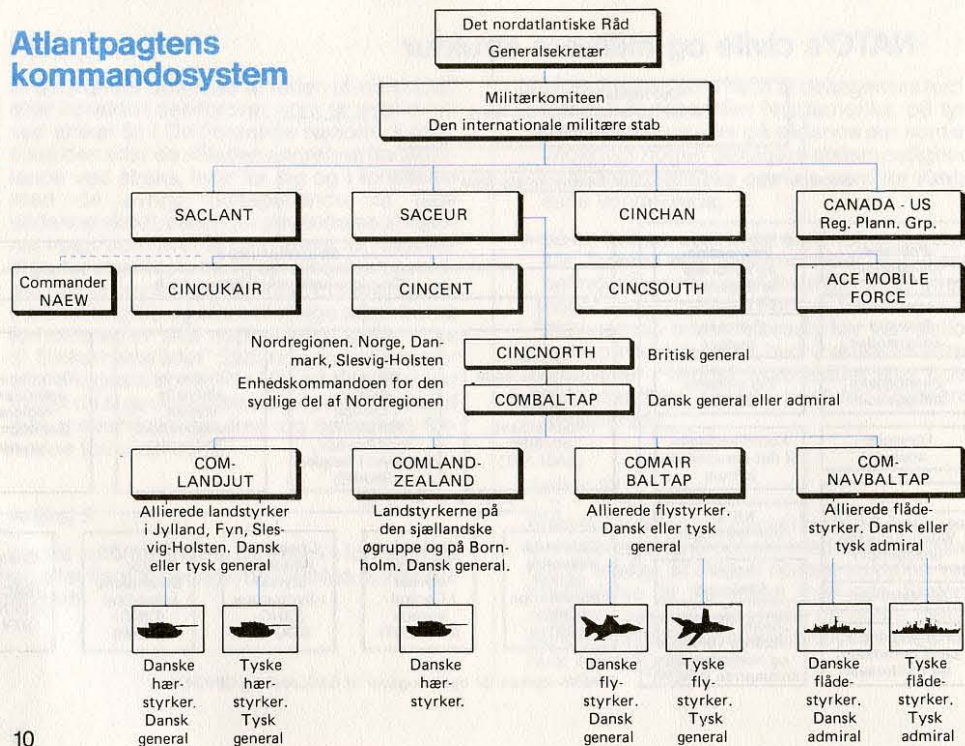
Atlantpagtens kommandosystem

Det nordatlantiske Råd
Generalsekretær

Militærkomiteen
Den internationale militære stab

SACLANT

SACEUR

CINCHAN

CANADA - US Reg. Plann. Grp.

Commander NAEW

CINCUKAIR

CINCENT

CINCSOUTH

ACE MOBILE FORCE

Nordregionen. Norge, Danmark, Slesvig-Holsten

CINCNORTH

Britisk general

Enhedskommandoen for den sydlige del af Nordregionen

COMBALTAP

Dansk general eller admiral

COM-LANDJUT

Allierede landstyrker i Jylland, Fyn, Slesvig-Holsten. Dansk eller tysk general

COMLAND-ZEALAND

Landstyrkerne på den sjællandske øgruppe og på Bornholm. Dansk general.

COMAIR BALTAP

Allierede flystyrker. Dansk eller tysk general

COM-NAVBALTAP

Allierede flådestyrker. Dansk eller tysk admiral

Danske hærstyrker. Dansk general

Tyske hærstyrker. Tysk general

Danske hærstyrker.

Danske flystyrker. Dansk general

Tyske flystyrker. Tysk general

Danske flådestyrker. Dansk admiral

Tyske flådestyrker. Tysk admiral

10